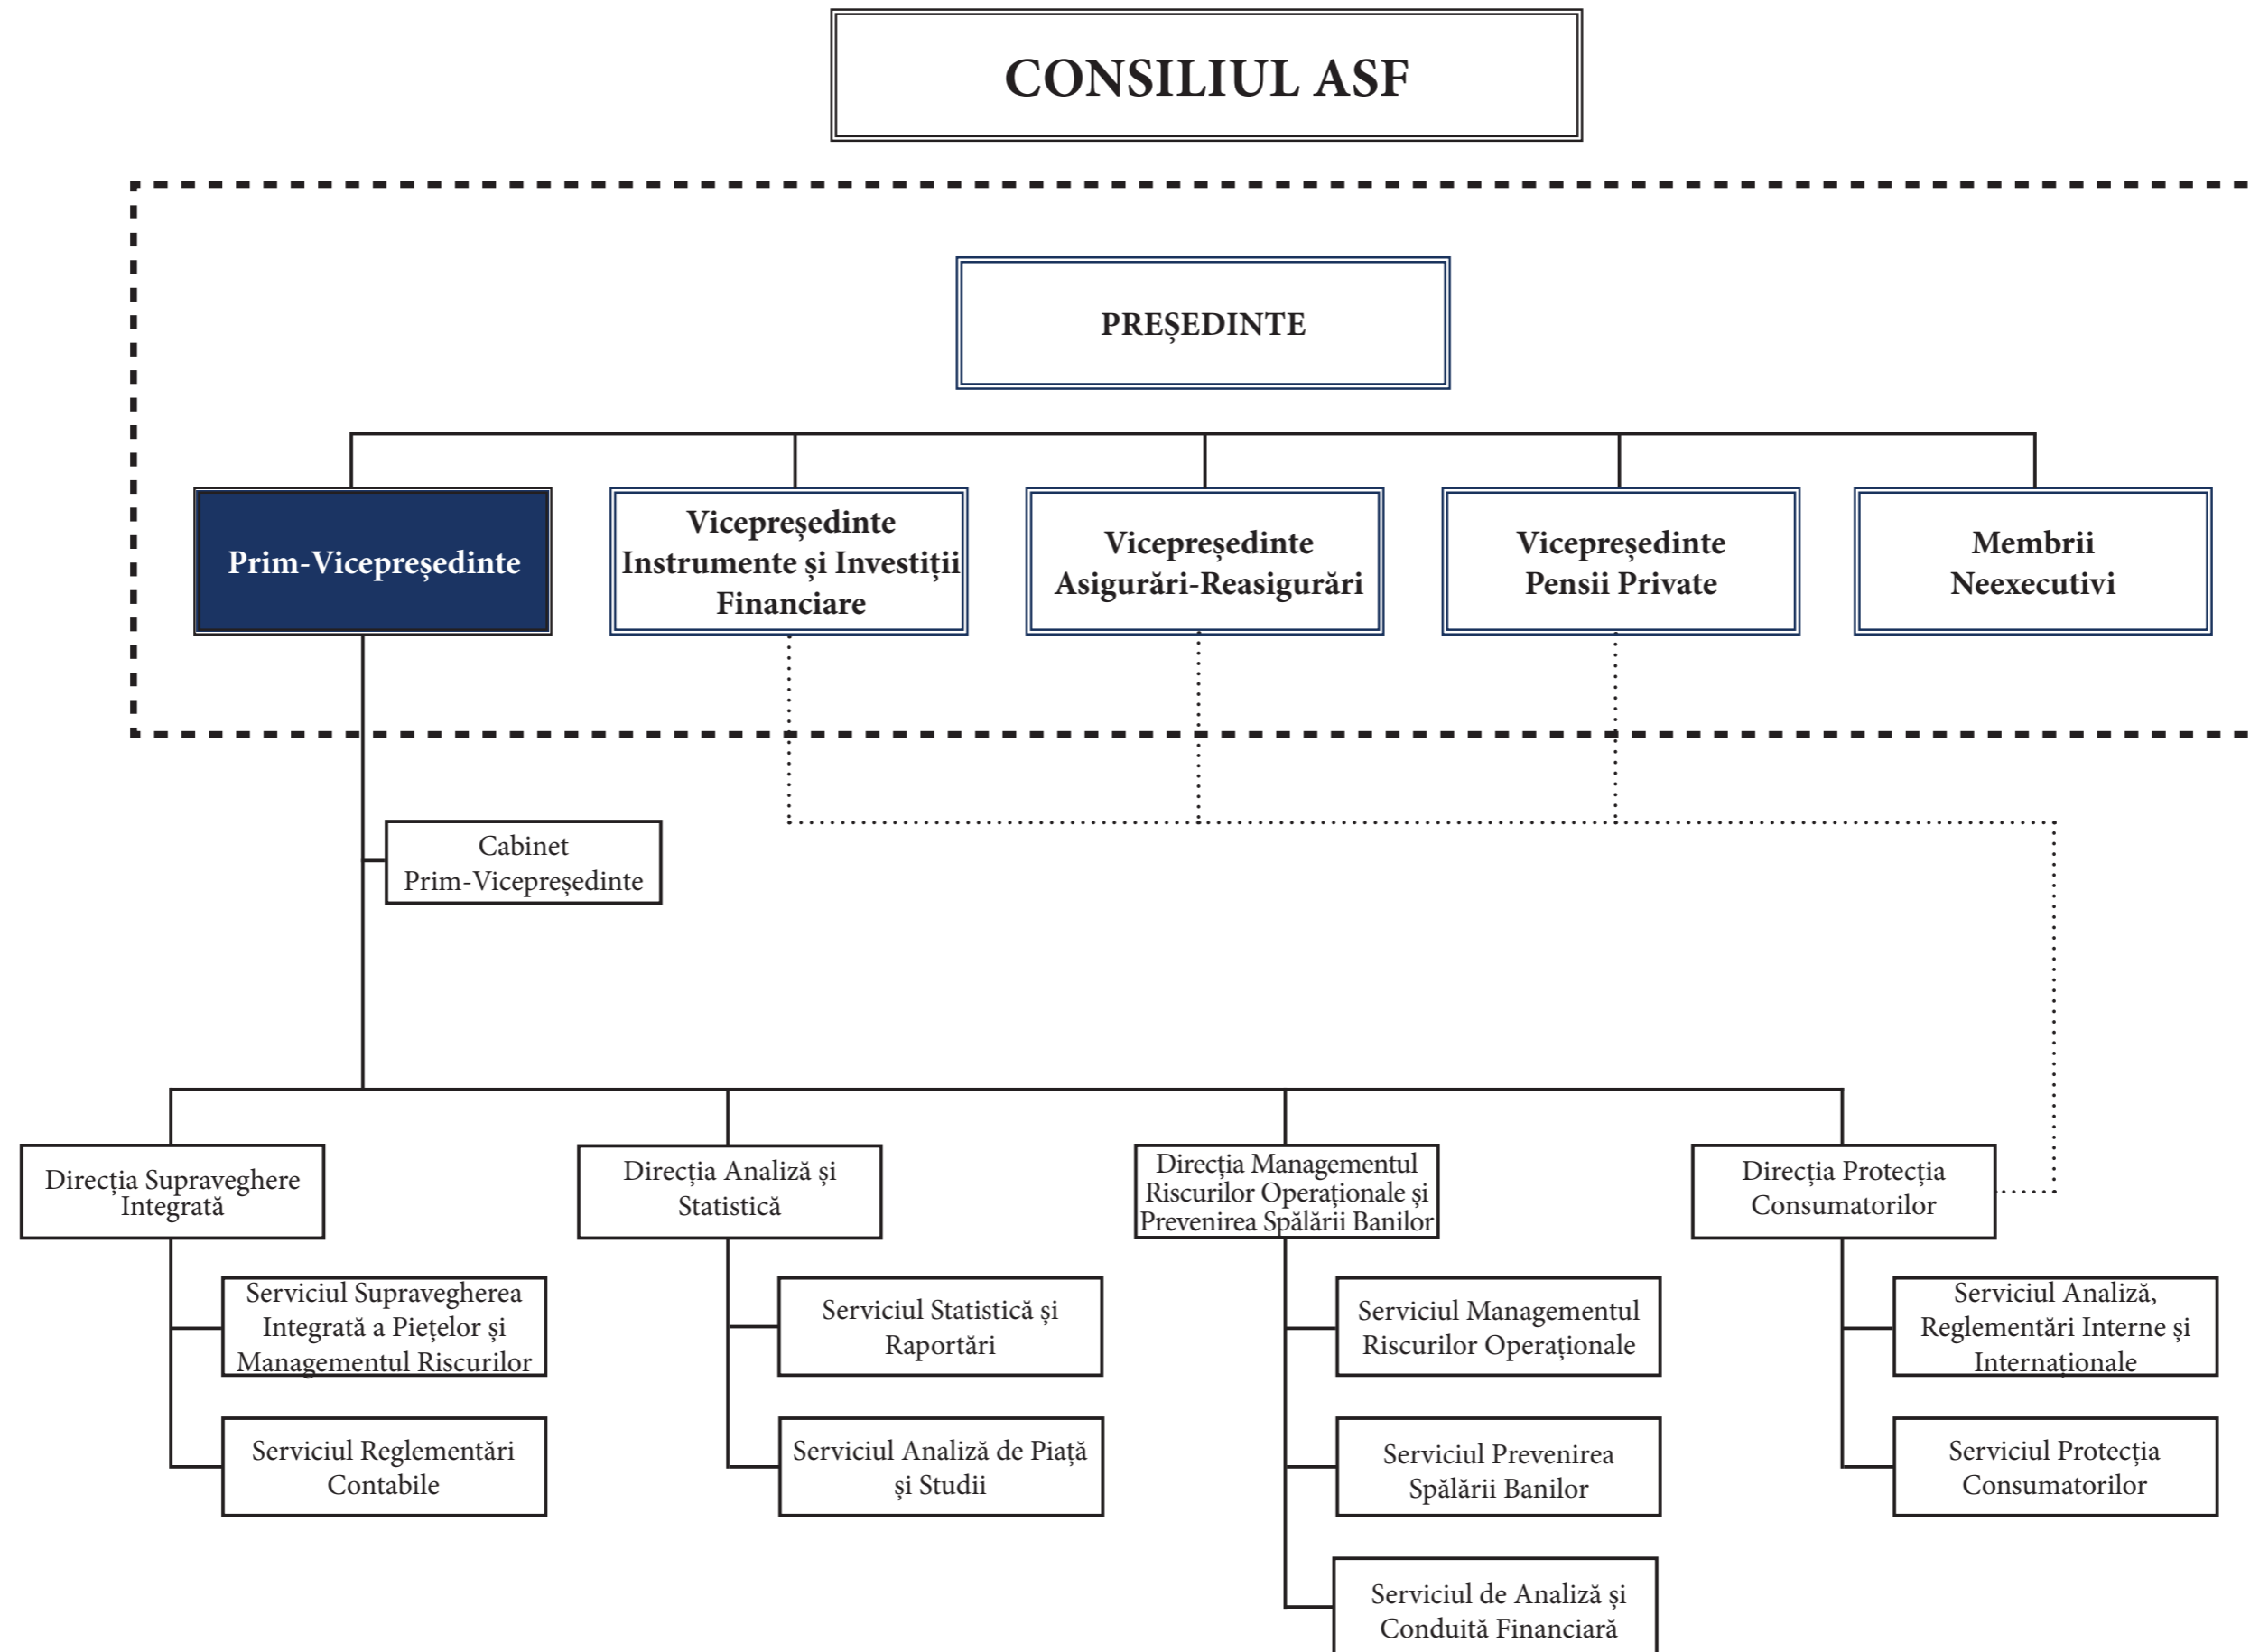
CONSILIUL ASF

PREȘEDINTE

Prim-Vicepreședinte

Vicepreședinte Instrumente și Investiții Financiare

Vicepreședinte Asigurări-Reasigurări

Vicepreședinte Pensii Private

Membrii Neexecutivi

Cabinet Prim-Vicepreședinte

Direcția Supraveghere Integrată

Serviciul Supravegherea Integrată a Piețelor și Managementul Riscurilor

Serviciul Reglementări Contabile

Direcția Analiză și Statistică

Serviciul Statistică și Raportări

Serviciul Analiză de Piață și Studii

Direcția Managementul Riscurilor Operaționale și Prevenirea Spălării Banilor

Serviciul Managementul Riscurilor Operaționale

Serviciul Prevenirea Spălării Banilor

Serviciul de Analiză și Conduită Financiară

Direcția Protecția Consumatorilor

Serviciul Analiză, Reglementări Interne și Internaționale

Serviciul Protecția Consumatorilor